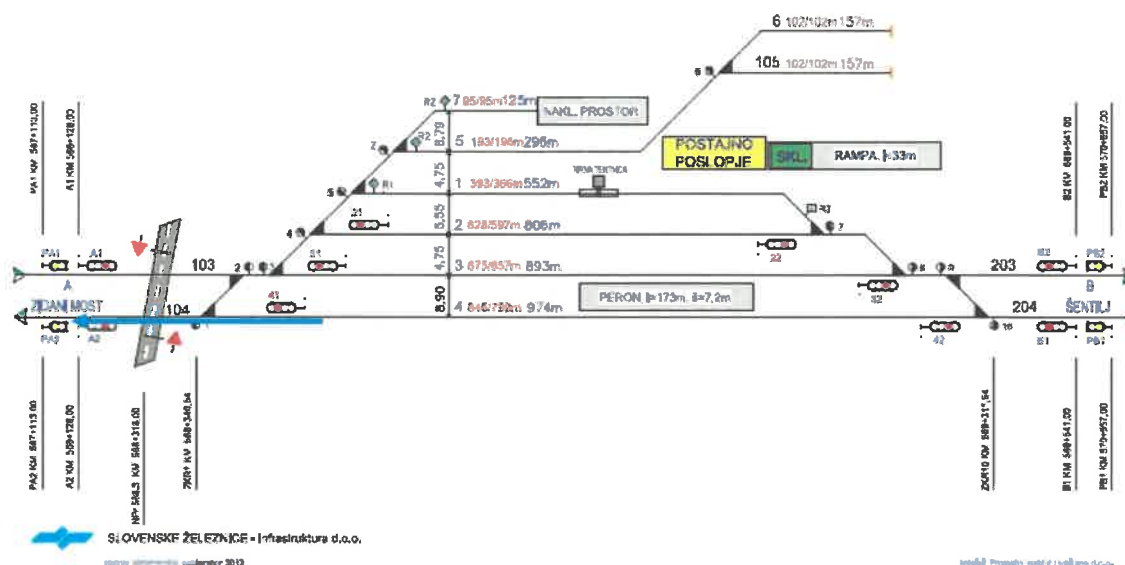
6 102/102m 157m

105 102/102m 157m

R2 7 95/95m 125m

NAKL. PROSTOR

5 193/196m 296m

POSTAJNO POSLOPJE

SKL.

RAMPA l=33m

1 393/366m 552m

2 628/597m 806m

3 675/657m 893m

4 846/792m 974m

PERON l=173m, š=7,2m

8,79

4,75

5,55

4,75

8,90

Z

R2

5

R1

4

21

2

1

31

R3

7

22

8

9

32

41

42

16

103

104

203

204

PA1

A1

A

ZIDANI MOST

PA2

A2

B2

PB2

B

ŠENTILJ

B1

PB1

PA1 KM 567+113,00

A1 KM 568+128,00

B2 KM 569+541,00

PB2 KM 570+957,00

PA2 KM 567+113,00

A2 KM 568+128,00

NPr 568,3 KM 568+318,00

ZKR KM 568+340,54

ZKR10 KM 569+311,54

B1 KM 569+541,00

PB1 KM 570+957,00

SLOVENSKE ŽELEZNICE - Infrastruktura d.o.o.

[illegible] 2012

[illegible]